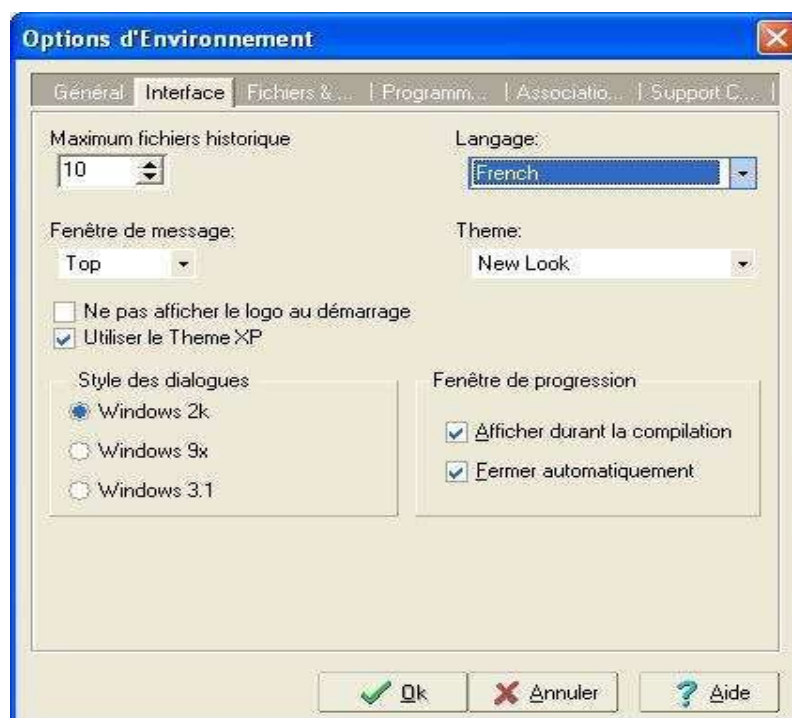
Options d'Environnement

Général | Interface | Fichiers &... | Programm... | Associatio... | Support C... |

Maximum fichiers historique
10

Langage:
French

Fenêtre de message:
Top

Theme:
New Look

Ne pas afficher le logo au démarrage
Utiliser le Theme XP

Style des dialogues
Windows 2k
Windows 9x
Windows 3.1

Fenêtre de progression
Afficher durant la compilation
Fermer automatiquement

Ok
Annuler
Aide